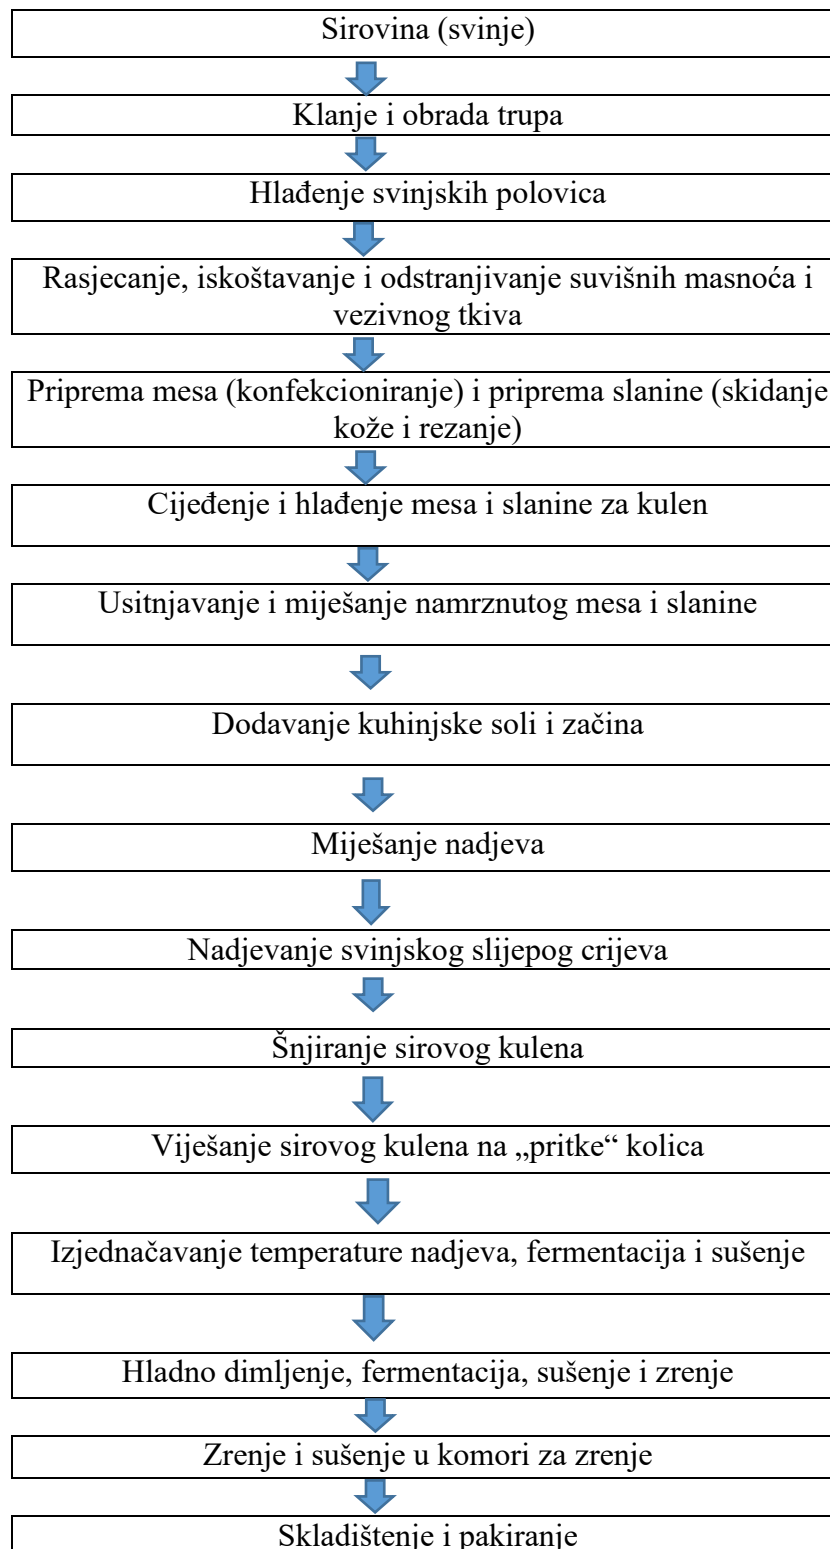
Sirovina (svinje)

Klanje i obrada trupa

Hlađenje svinjskih polovica

Rasjecanje, iskoštavanje i odstranjivanje suvišnih masnoća i vezivnog tkiva

Priprema mesa (konfekcioniranje) i priprema slanine (skidanje kože i rezanje)

Cijeđenje i hlađenje mesa i slanine za kulen

Usitnjavanje i miješanje namrznutog mesa i slanine

Dodavanje kuhinjske soli i začina

Miješanje nadjeva

Nadjevanje svinjskog slijepog crijeva

Šnjiranje sirovog kulena

Viješanje sirovog kulena na „pritke" kolica

Izjednačavanje temperature nadjeva, fermentacija i sušenje

Hladno dimljenje, fermentacija, sušenje i zrenje

Zrenje i sušenje u komori za zrenje

Skladištenje i pakiranje